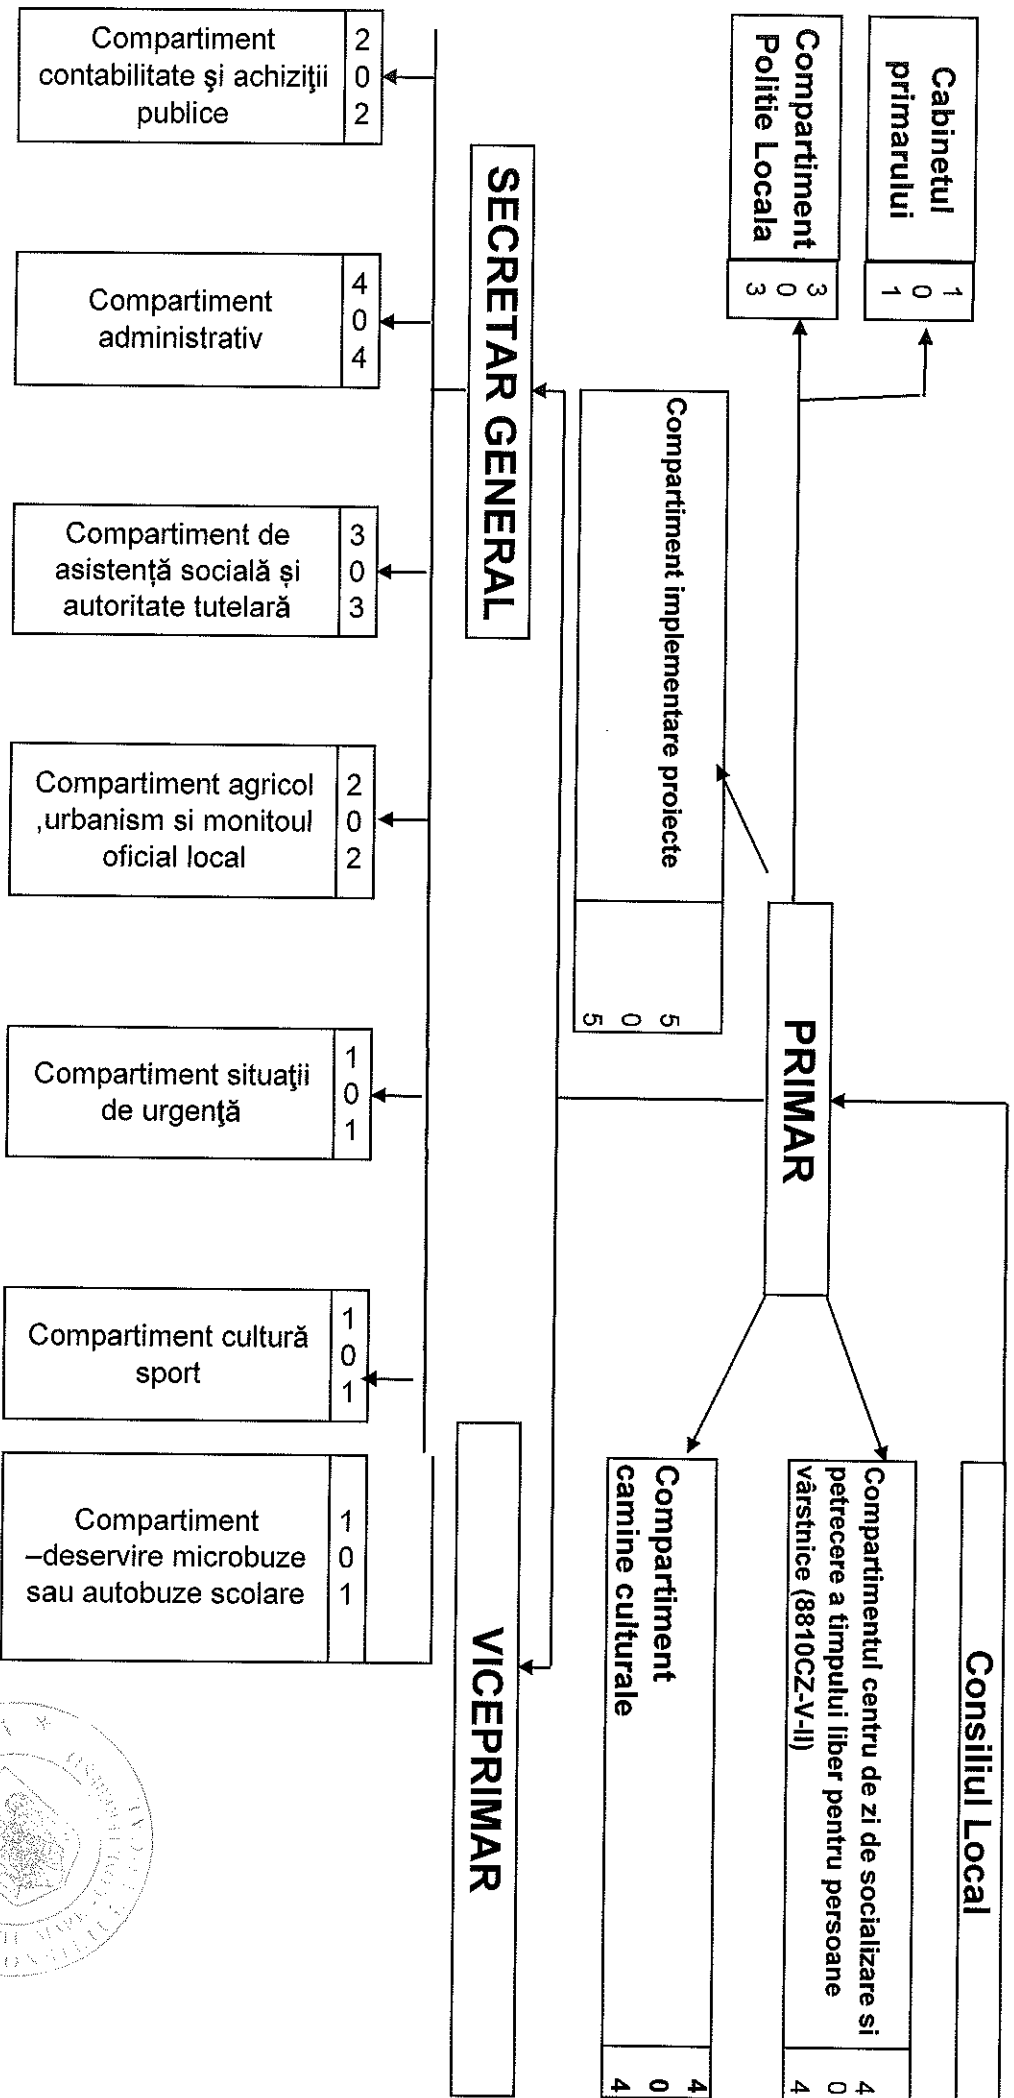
Consiliul Local

PRIMAR

Cabinetul primarului 1 0 1

Compartiment Politie Locala 3 0 3

Compartiment implementare proiecte 5 0 5

Compartimentul centru de zi de socializare si petrecere a timpului liber pentru persoane vârstnice (8810CZ-V-II) 4 0 4

Compartiment camine culturale 4 0 4

SECRETAR GENERAL

VICEPRIMAR

Compartiment contabilitate şi achiziţii publice 2 0 2

Compartiment administrativ 4 0 4

Compartiment de asistență socială și autoritate tutelară 3 0 3

Compartiment agricol ,urbanism si monitoul oficial local 2 0 2

Compartiment situaţii de urgenţă 1 0 1

Compartiment cultură sport 1 0 1

Compartiment –deservire microbuze sau autobuze scolare 1 0 1